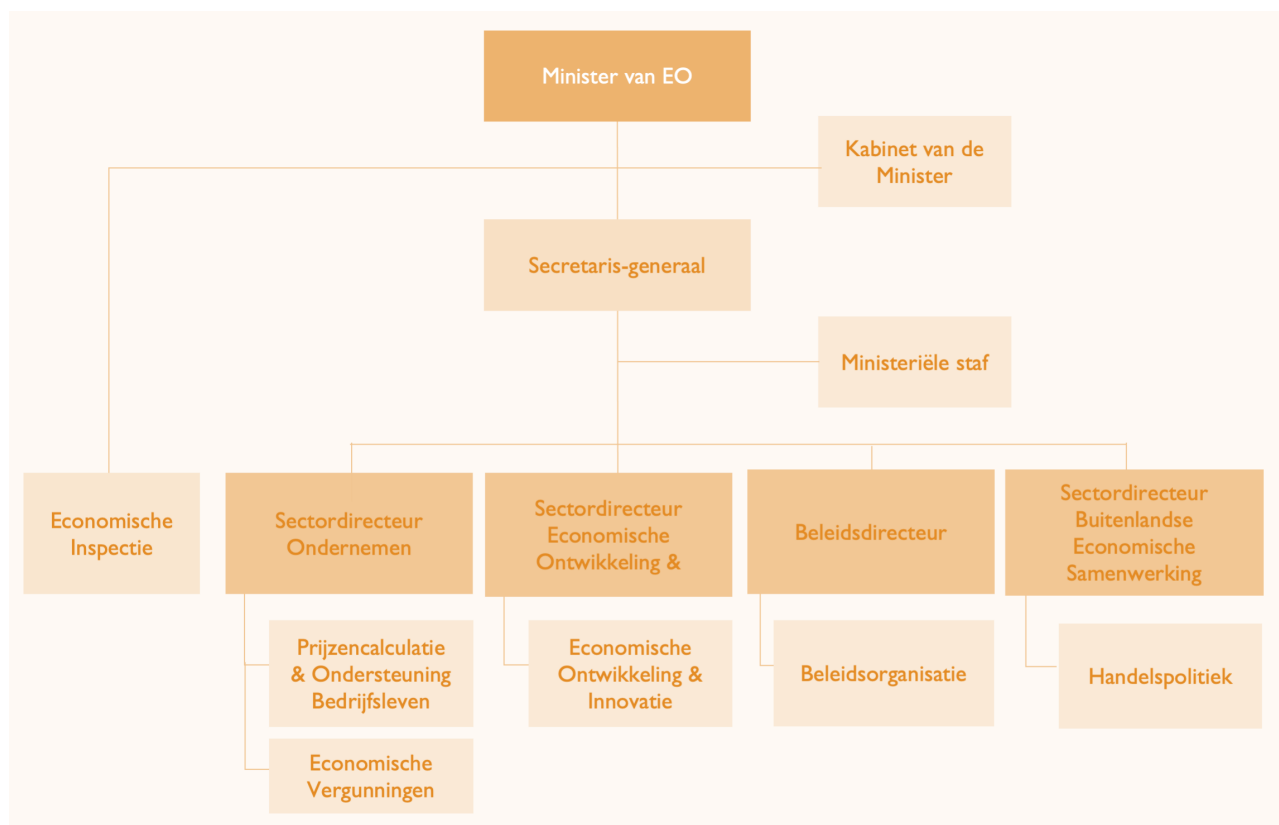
Minister van EO

Kabinet van de Minister

Secretaris-generaal

Ministeriële staf

Economische Inspectie

Sectordirecteur Ondernemen

Sectordirecteur Economische Ontwikkeling &

Beleidsdirecteur

Sectordirecteur Buitenlandse Economische Samenwerking

Prijzencalculatie & Ondersteuning Bedrijfsleven

Economische Vergunningen

Economische Ontwikkeling & Innovatie

Beleidsorganisatie

Handelspolitiek